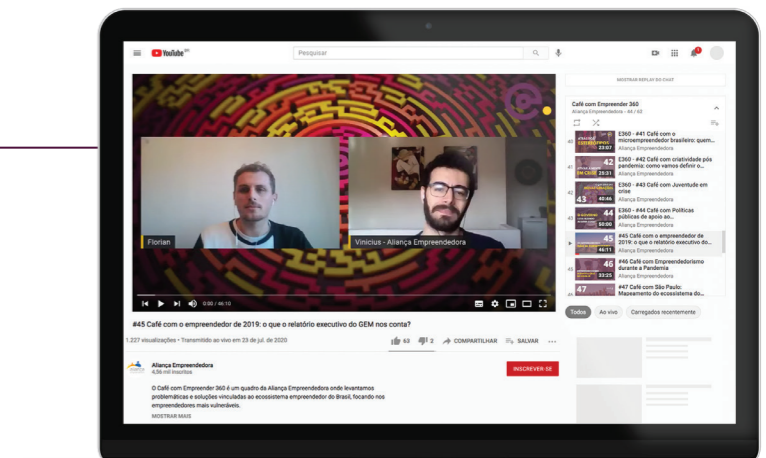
YouTube BR

Pesquisar

MOSTRAR REPLAY DO CHAT

Café com Empreendedor 360
Aliança Empreendedora - 44 / 62

E360 - #41 Café com o microempreendedor brasileiro: quem...
Aliança Empreendedora
23:07

E360 - #42 Café com criatividade pós pandemia: como vamos definir o...
Aliança Empreendedora
26:31

E360 - #43 Café com Juventude em crise
Aliança Empreendedora
45:46

E360 - #44 Café com Políticas públicas de apoio ao...
Aliança Empreendedora
50:06

#45 Café com o empreendedor de 2019: o que o relatório executivo do...
Aliança Empreendedora
46:11

#46 Café com Empreendedorismo durante a Pandemia
Aliança Empreendedora
33:25

#47 Café com São Paulo: Mapeamento do ecossistema do...

Todos
Ao vivo
Carregados recentemente

Florian
Vinicius - Aliança Empreendedora

0:00 / 46:10

#45 Café com o empreendedor de 2019: o que o relatório executivo do GEM nos conta?

1.227 visualizações • Transmitido ao vivo em 23 de jul. de 2020

43
2
COMPARTILHAR
SALVAR

Aliança Empreendedora
4,56 mil inscritos

INSCREVER-SE

O Café com Empreender 360 é um quadro da Aliança Empreendedora onde levantamos problemáticas e soluções vinculadas ao ecossistema empreendedor do Brasil, focando nos empreendedores mais vulneráveis.

MOSTRAR MAIS